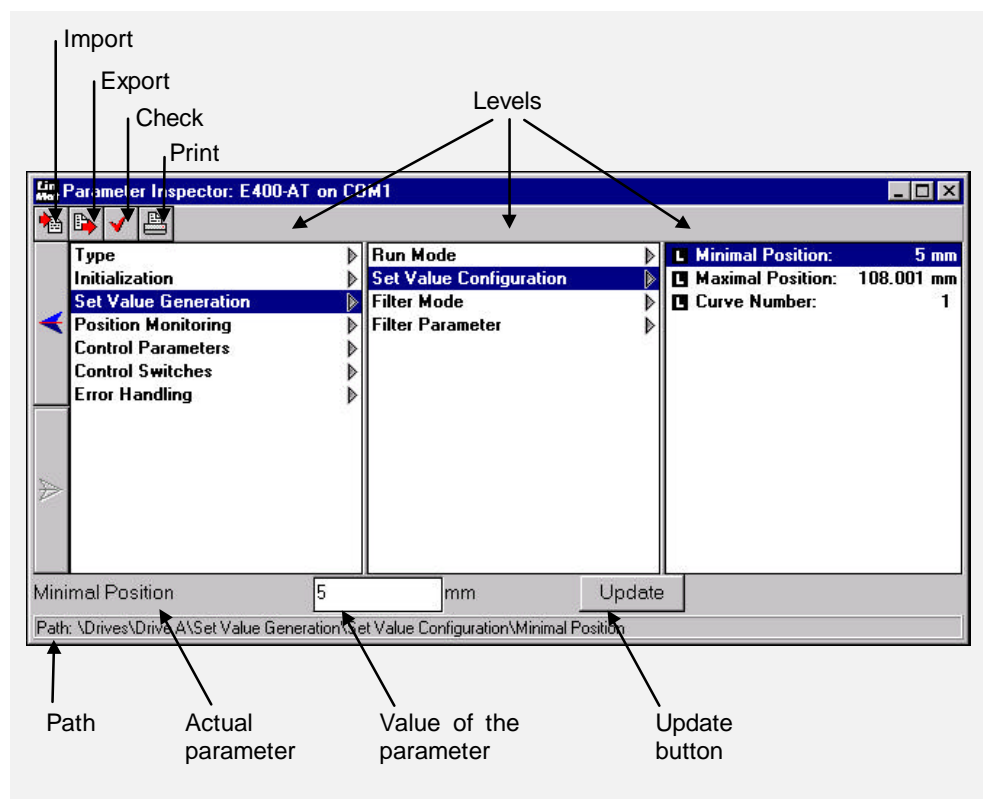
Import

Export

Check

Print

Levels

Parameter Inspector: E400-AT on COM1

Type
Initialization
Set Value Generation
Position Monitoring
Control Parameters
Control Switches
Error Handling

Run Mode
Set Value Configuration
Filter Mode
Filter Parameter

Minimal Position: 5 mm
Maximal Position: 108.001 mm
Curve Number: 1

Minimal Position 5 mm Update

Path: \Drives\Drive A\Set Value Generation\Set Value Configuration\Minimal Position

Path

Actual parameter

Value of the parameter

Update button